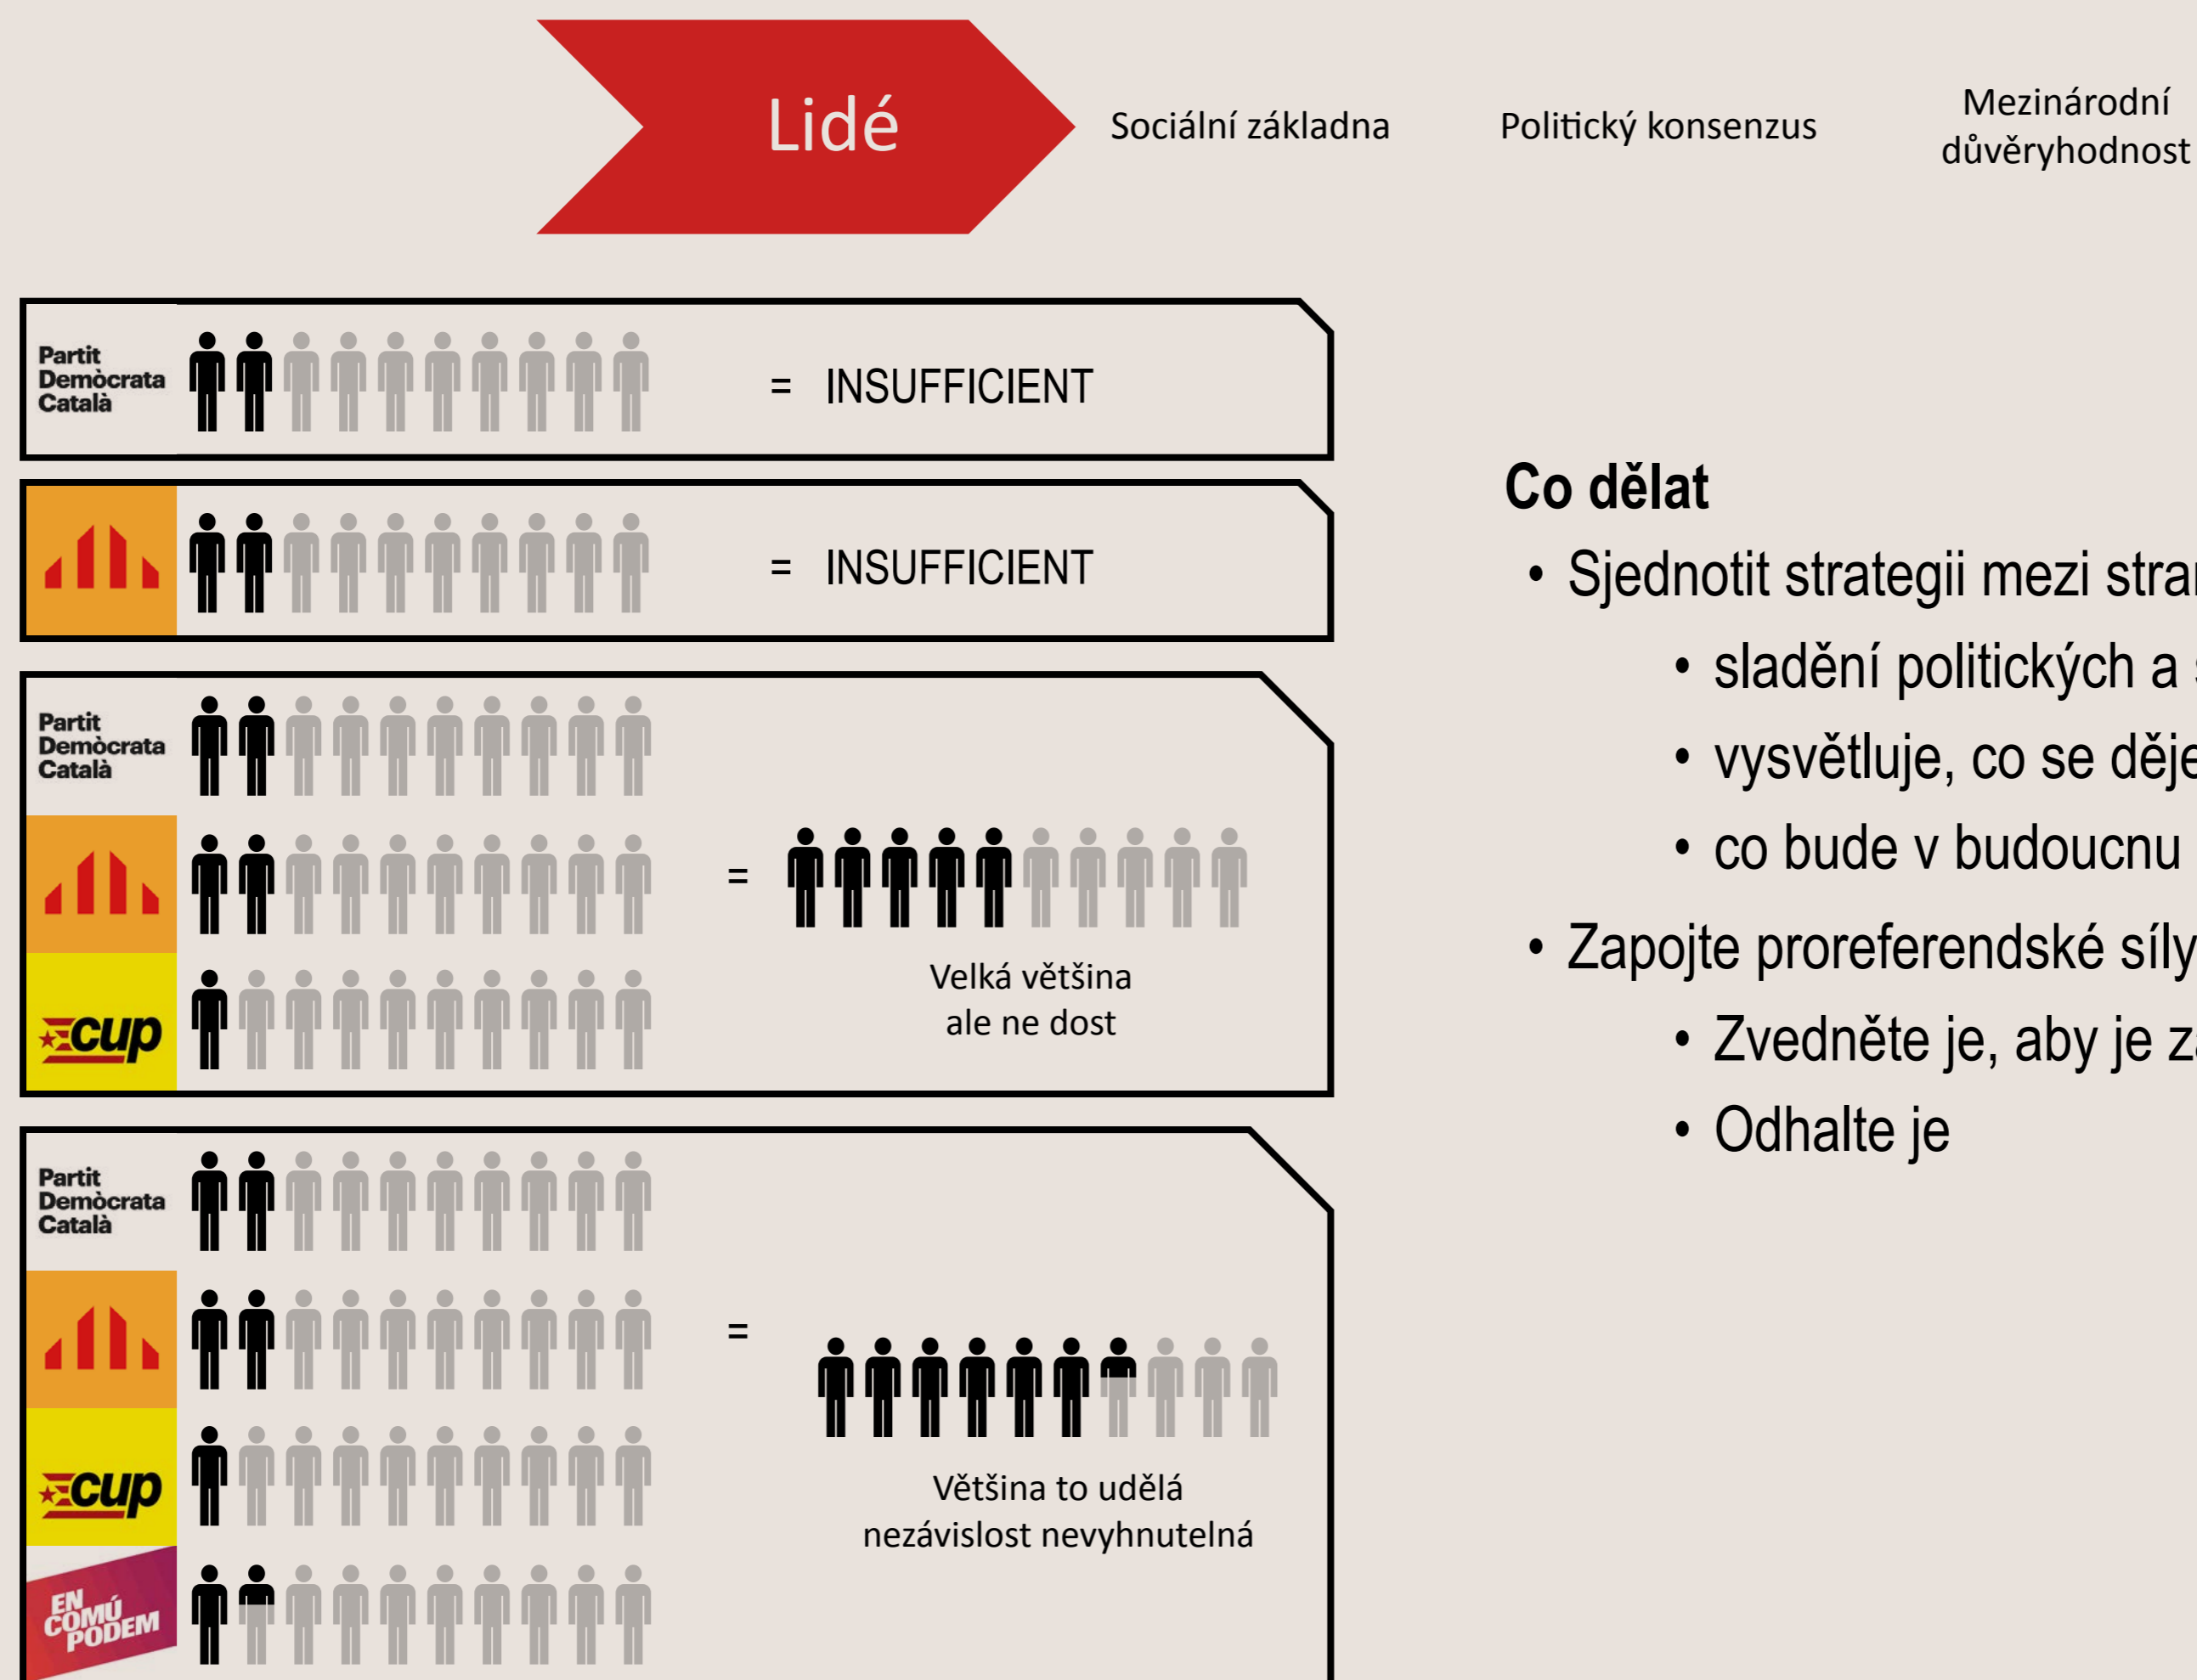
Lidé

Sociální základna

Politický konsenzus

Mezinárodní důvěryhodnost

Partit Demòcrata Català

= INSUFFICIENT

= INSUFFICIENT

Partit Demòcrata Català

cup

=

Velká většina ale ne dost

Partit Demòcrata Català

cup

EN COMÚ PODEM

=

Většina to udělá nezávislost nevyhnutelná

Co dělat

• Sjednotit strategii mezi stra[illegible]

• sladění politických a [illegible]

• vysvětluje, co se děj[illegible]

• co bude v budoucnu

• Zapojte proreferendské síly

• Zvedněte je, aby je z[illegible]

• Odhalte je